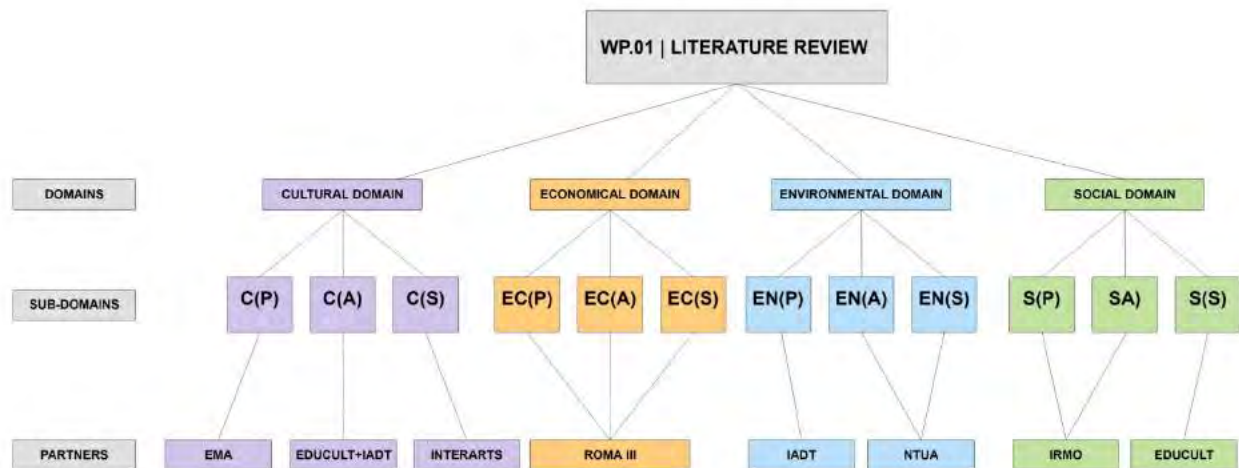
WP.01 | LITERATURE REVIEW

DOMAINS

CULTURAL DOMAIN

ECONOMICAL DOMAIN

ENVIRONMENTAL DOMAIN

SOCIAL DOMAIN

SUB-DOMAINS

C(P) C(A) C(S)

EC(P) EC(A) EC(S)

EN(P) EN(A) EN(S)

S(P) SA) S(S)

PARTNERS

EMA

EDUCULT+IADT

INTERARTS

ROMA III

IADT

NTUA

IRMO

EDUCULT